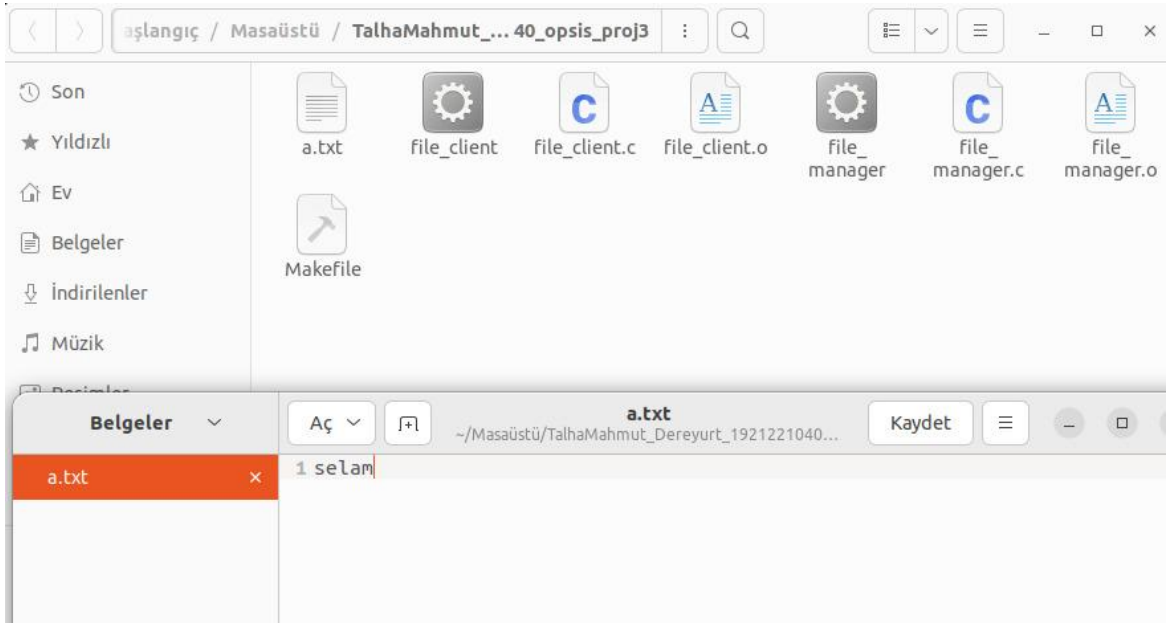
aşlangıç / Masaüstü / TalhaMahmut_... 40_opsis_proj3

Son
Yıldızlı
Ev
Belgeler
İndirilenler
Müzik
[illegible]

a.txt
file_client
file_client.c
file_client.o
file_manager
file_manager.c
file_manager.o
Makefile

Belgeler
Aç
a.txt
~/Masaüstü/TalhaMahmut_Dereyurt_1921221040...
Kaydet
a.txt
1 selam